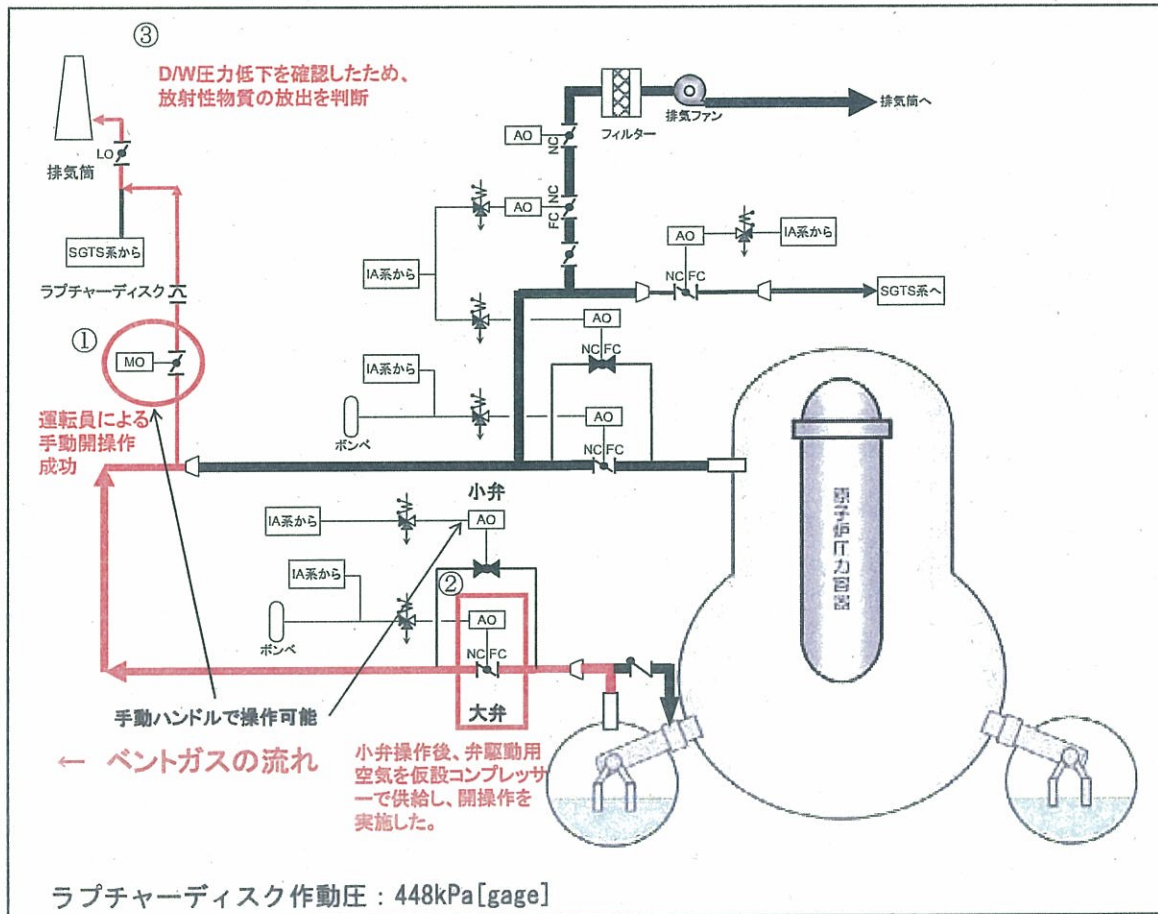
③
D/W圧力低下を確認したため、放射性物質の放出を判断

LO
排気筒
SGTS系から
ラプチャーディスク
①
MO
運転員による手動開操作成功

AO
NC
フィルター
排気ファン
排気筒へ
AO
NC
FC
AO
IA系から
IA系から
NC FC
SGTS系へ
AO
NC FC
IA系から
ボンベ
AO
NC FC

原子炉圧力容器

小弁
IA系から
AO
IA系から
②
ボンベ
AO
NC FC
大弁
手動ハンドルで操作可能

← ベントガスの流れ

小弁操作後、弁駆動用空気を仮設コンプレッサーで供給し、開操作を実施した。

ラプチャーディスク作動圧：448kPa[gage]